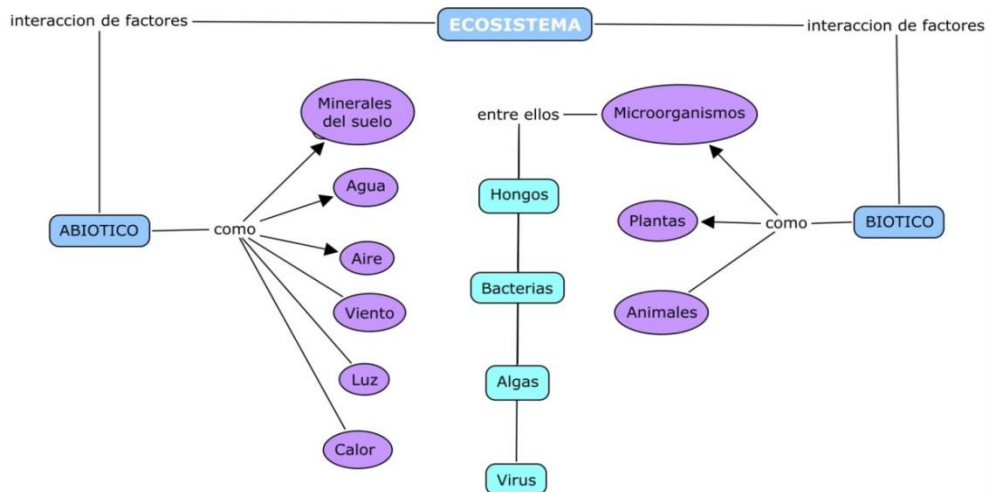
interaccion de factores

ECOSISTEMA

interaccion de factores

Minerales del suelo

entre ellos

Microorganismos

Agua

Hongos

Plantas

ABIOTICO

como

como

BIOTICO

Aire

Bacterias

Viento

Animales

Luz

Algas

Calor

Virus